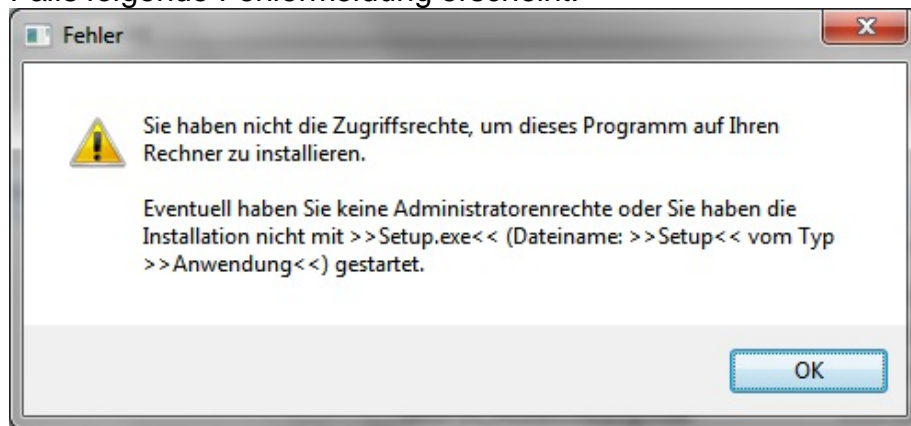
Fehler

Sie haben nicht die Zugriffsrechte, um dieses Programm auf Ihren Rechner zu installieren.

Eventuell haben Sie keine Administratorenrechte oder Sie haben die Installation nicht mit >>Setup.exe<< (Dateiname: >>Setup<< vom Typ >>Anwendung<<) gestartet.

OK